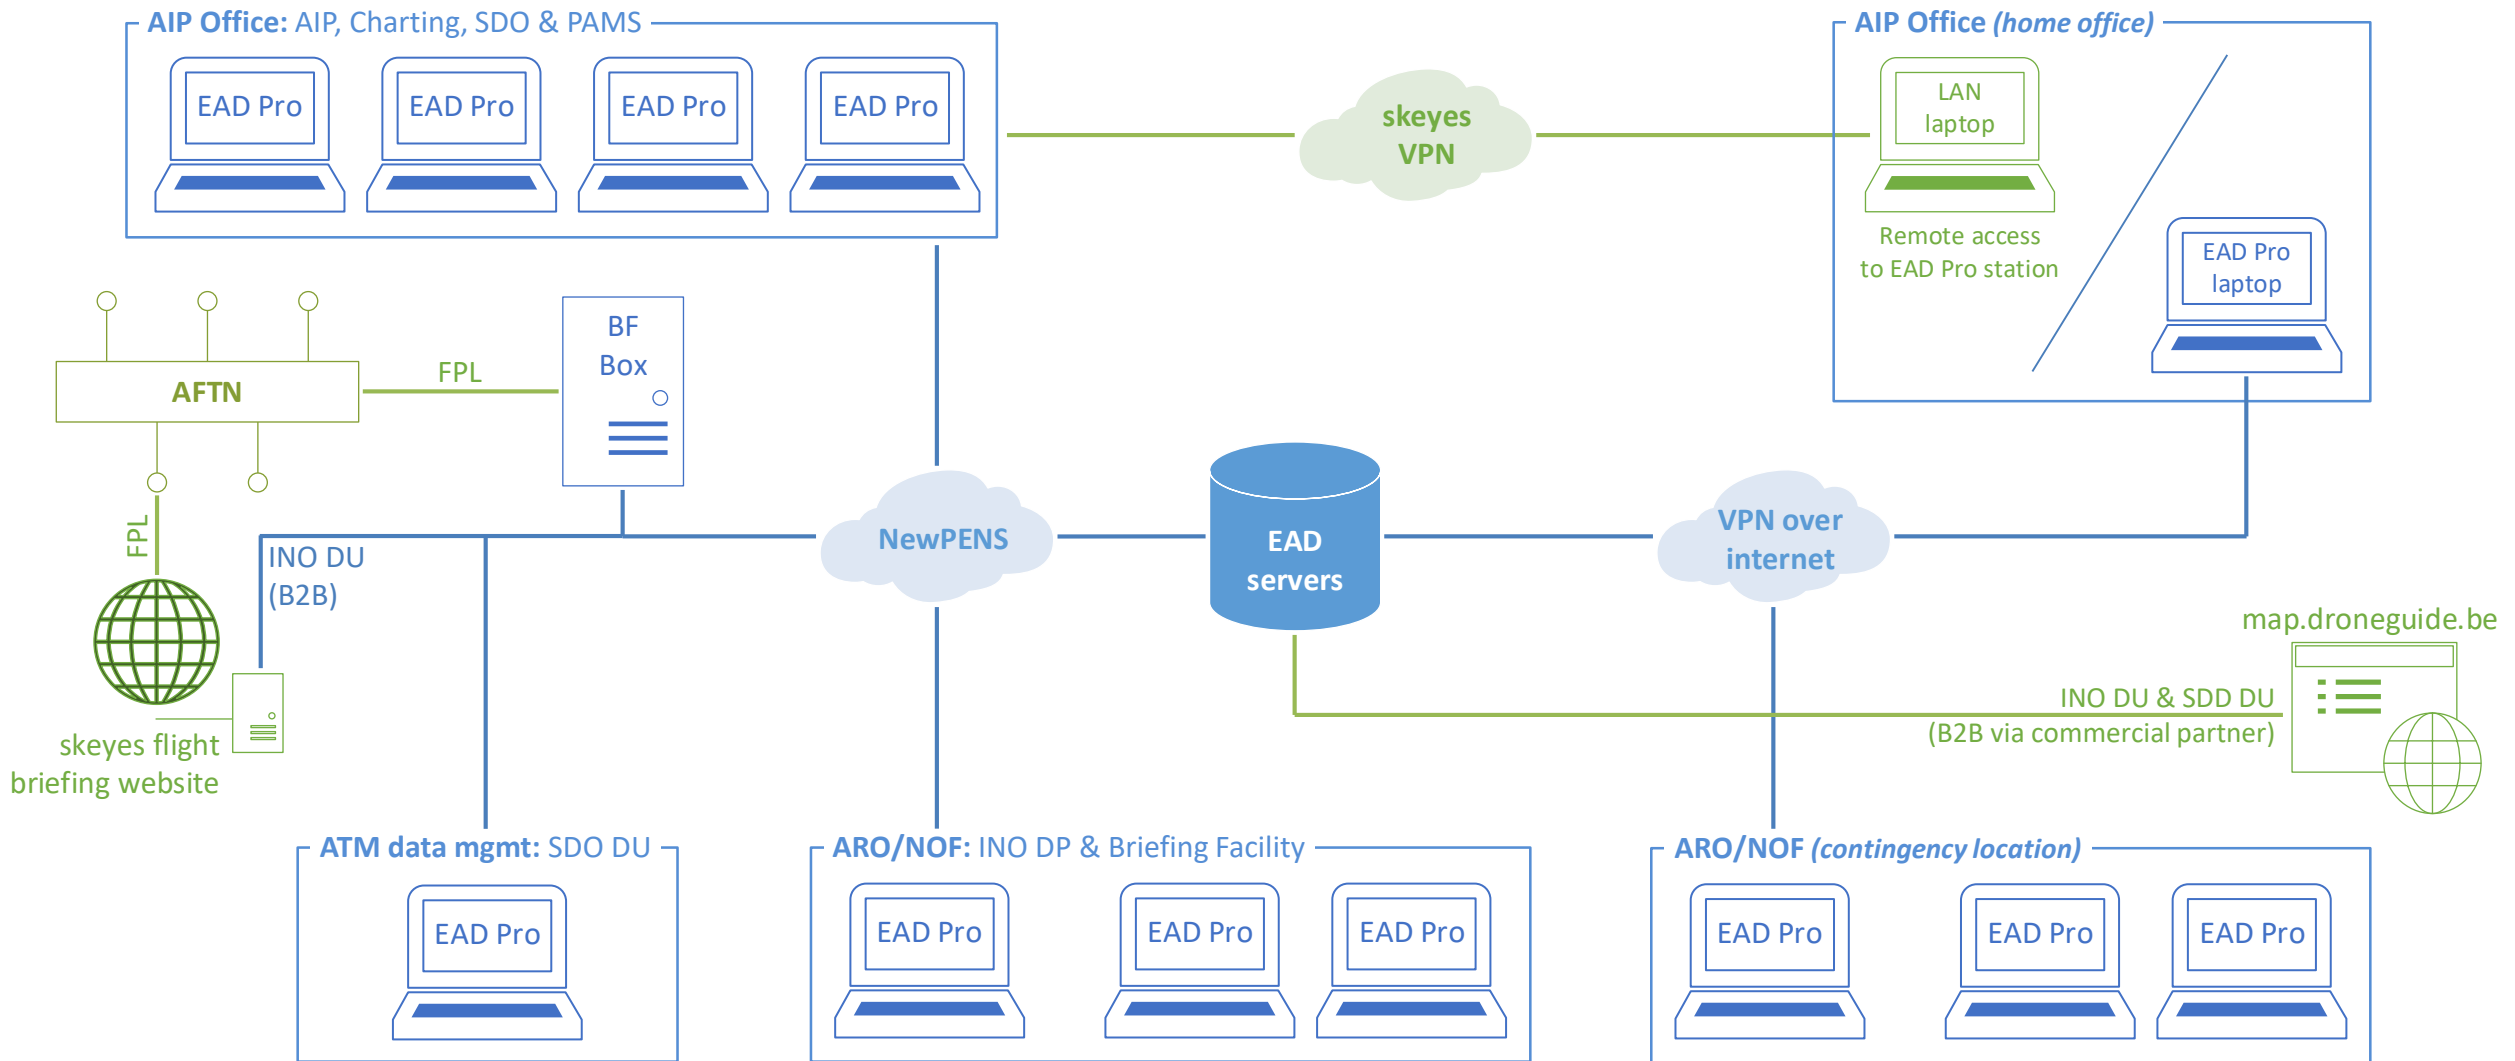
AIP Office: AIP, Charting, SDO & PAMS

EAD Pro

EAD Pro

EAD Pro

EAD Pro

skeyes VPN

AIP Office (home office)

LAN laptop

Remote access to EAD Pro station

EAD Pro laptop

AFTN

FPL

BF Box

FPL

INO DU (B2B)

NewPENS

EAD servers

VPN over internet

map.droneguide.be

INO DU & SDD DU (B2B via commercial partner)

skeyes flight briefing website

ATM data mgmt: SDO DU

EAD Pro

ARO/NOF: INO DP & Briefing Facility

EAD Pro

EAD Pro

EAD Pro

ARO/NOF (contingency location)

EAD Pro

EAD Pro

EAD Pro